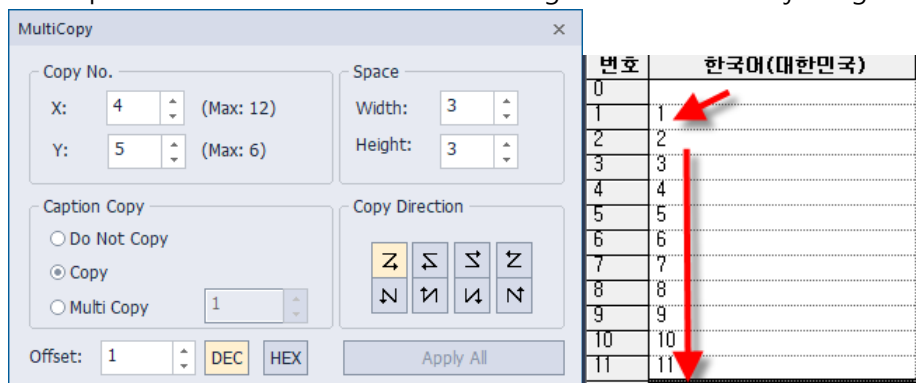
MultiCopy ×

Copy No.
X: 4 (Max: 12)
Y: 5 (Max: 6)

Space
Width: 3
Height: 3

Caption Copy
Do Not Copy
Copy
Multi Copy 1

Copy Direction

Offset: 1 DEC HEX

Apply All

| 번호 | 한국어(대한민국) |
|---|---|
| 0 | |
| 1 | 1 |
| 2 | 2 |
| 3 | 3 |
| 4 | 4 |
| 5 | 5 |
| 6 | 6 |
| 7 | 7 |
| 8 | 8 |
| 9 | 9 |
| 10 | 10 |
| 11 | 11 |